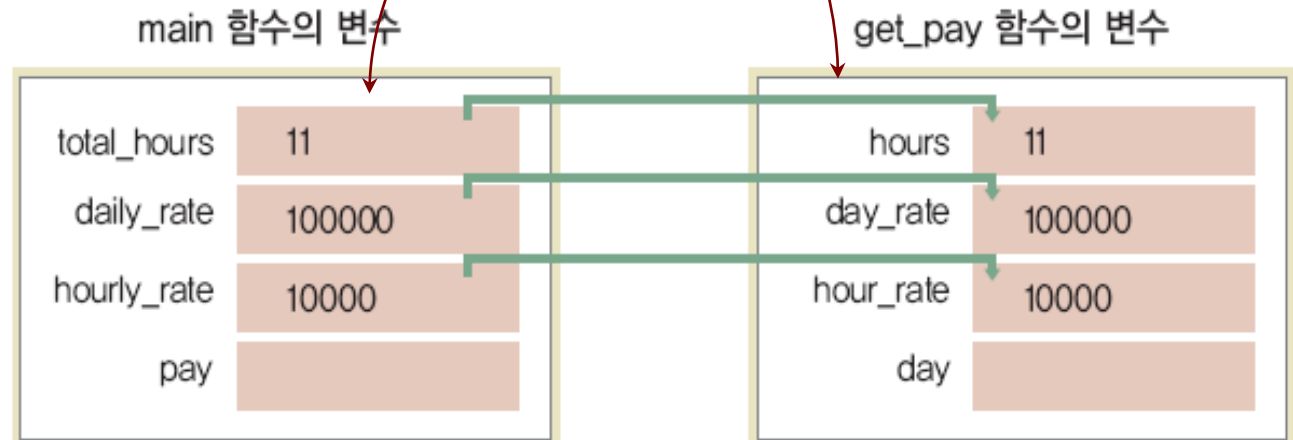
main 함수의 변수

| total_hours | 11 |
|---|---|
| daily_rate | 100000 |
| hourly_rate | 10000 |
| pay | |

get_pay 함수의 변수

| hours | 11 |
|---|---|
| day_rate | 100000 |
| hour_rate | 10000 |
| day | |